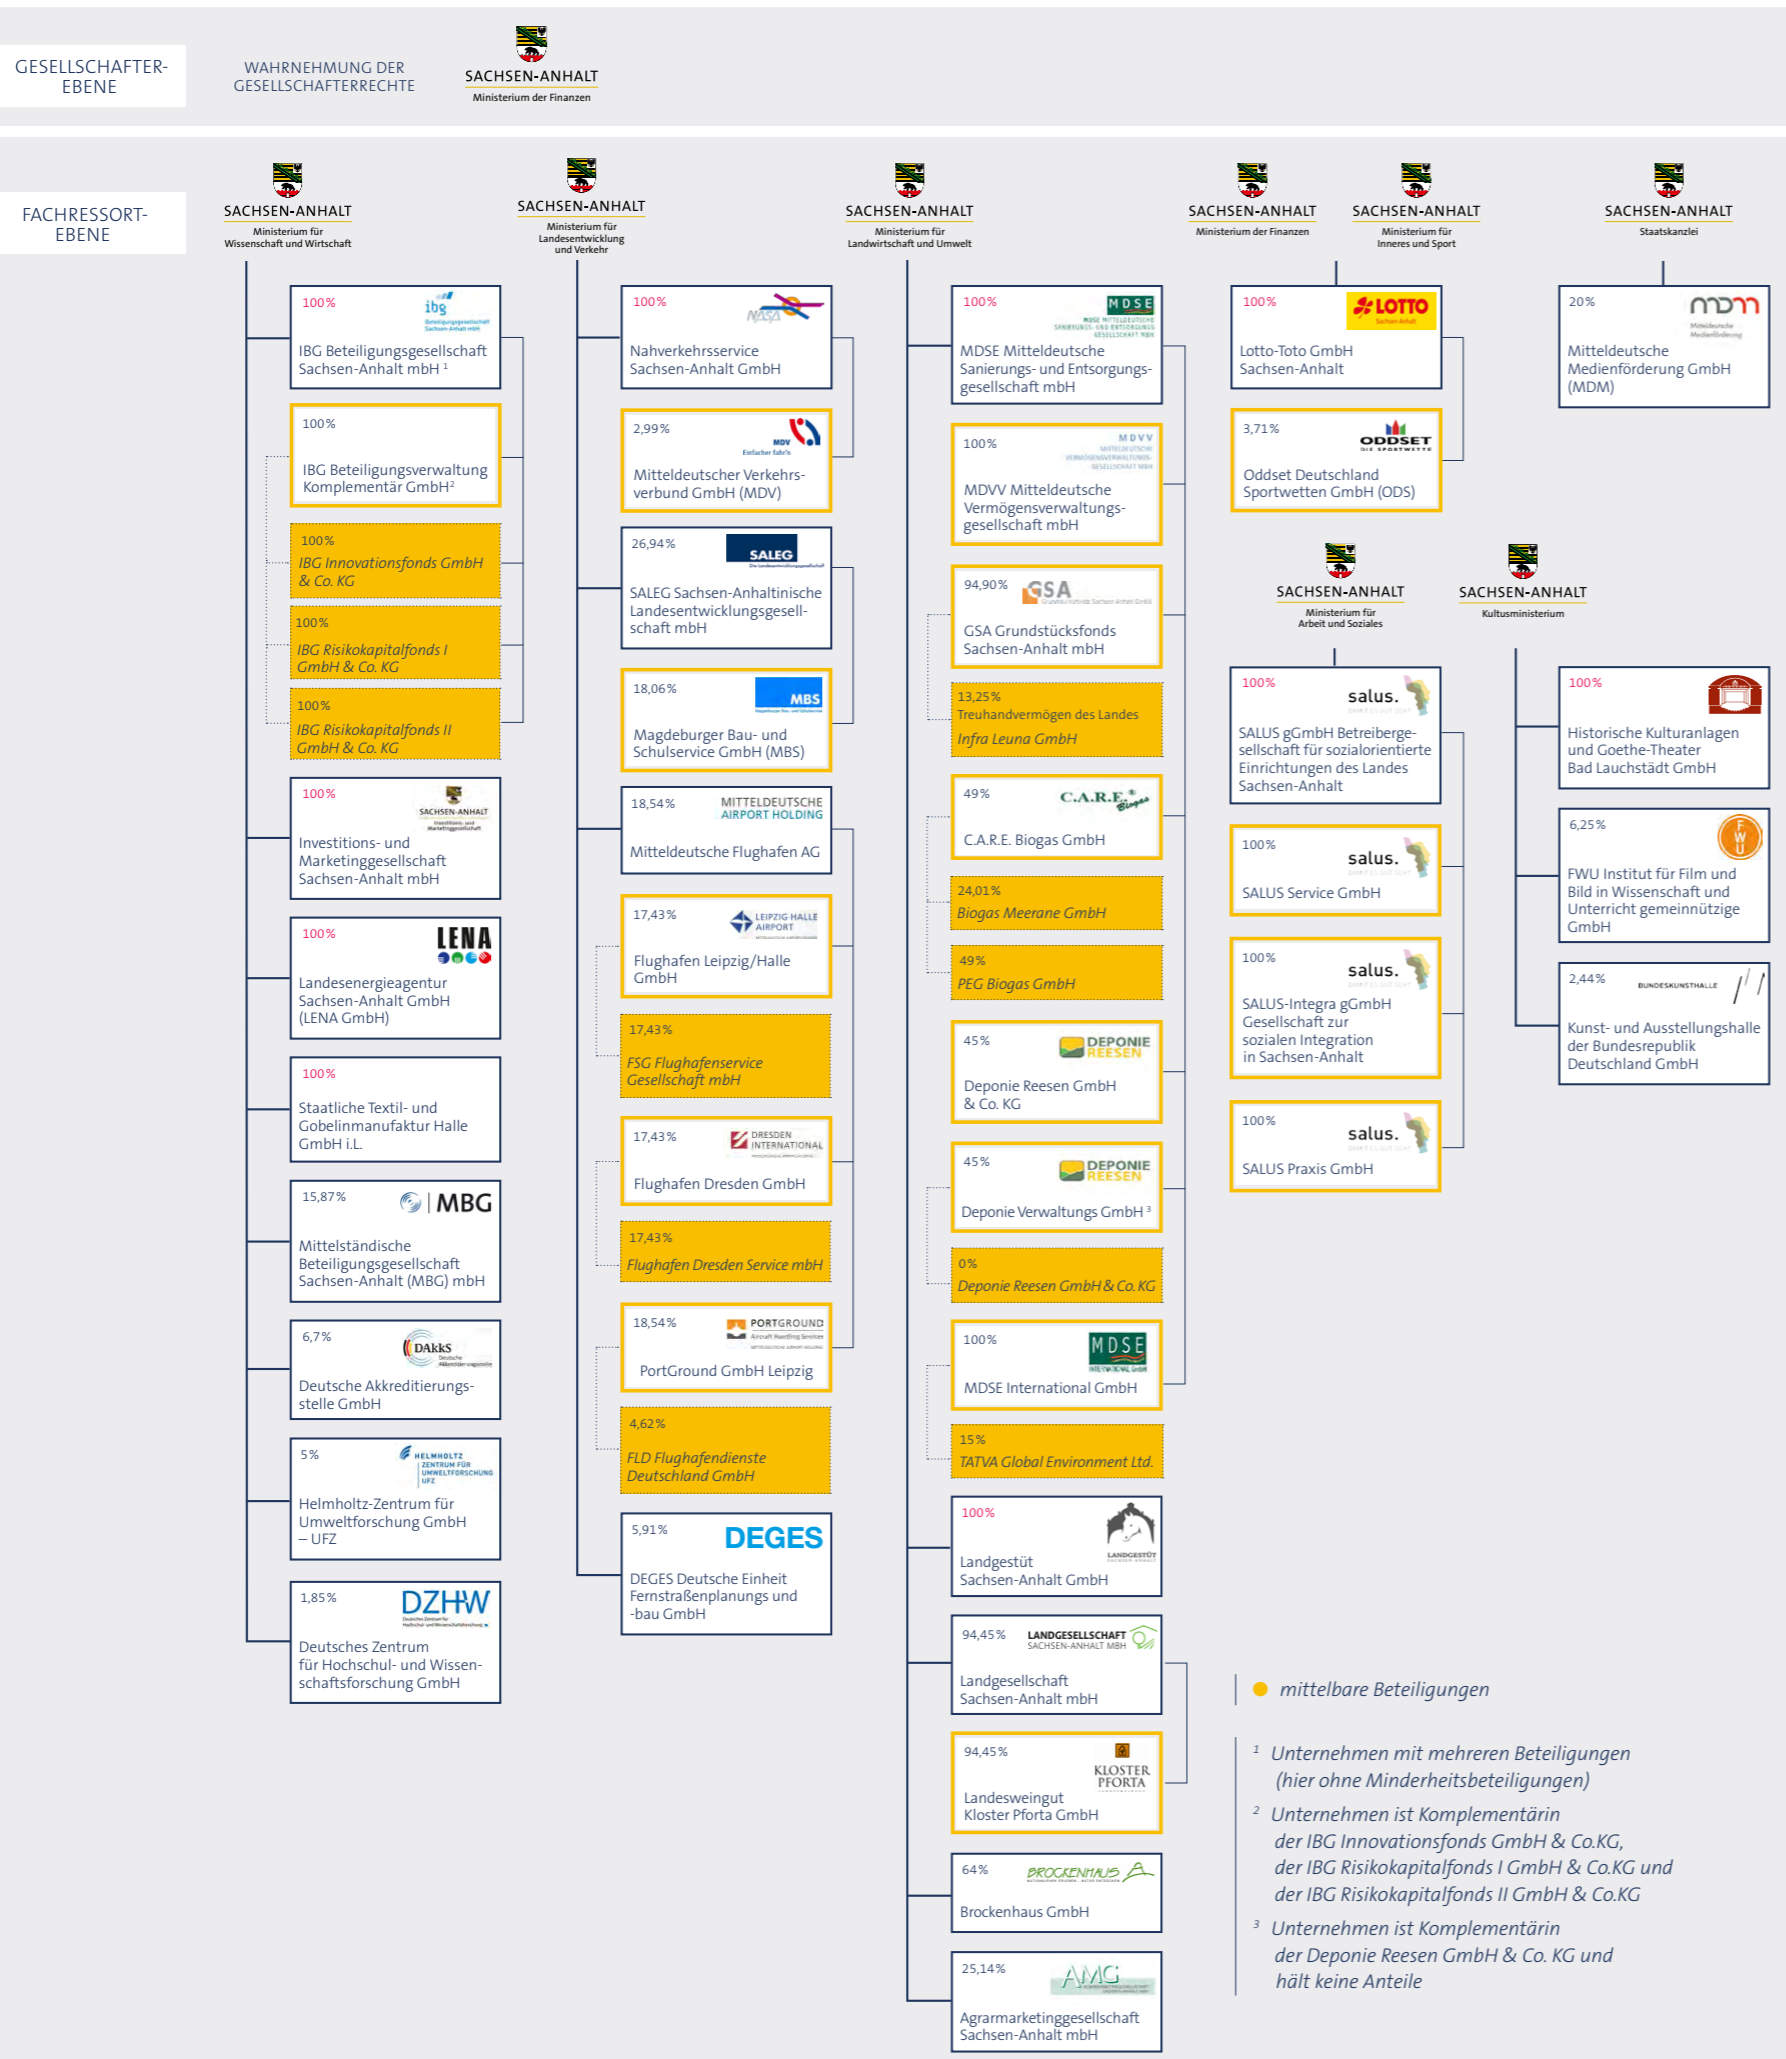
GESELLSCHAFTER-EBENE

WAHRNEHMUNG DER GESELLSCHAFTERRECHTE

SACHSEN-ANHALT
Ministerium der Finanzen

FACHRESSORT-EBENE

SACHSEN-ANHALT
Ministerium für Wissenschaft und Wirtschaft

100% IBG Beteiligungsgesellschaft Sachsen-Anhalt mbH ¹

100% IBG Beteiligungsverwaltung Komplementär GmbH²

100% IBG Innovationsfonds GmbH & Co. KG

100% IBG Risikokapitalfonds I GmbH & Co. KG

100% IBG Risikokapitalfonds II GmbH & Co. KG

100% Investitions- und Marketinggesellschaft Sachsen-Anhalt mbH

100% LENA Landesenergieagentur Sachsen-Anhalt GmbH (LENA GmbH)

100% Staatliche Textil- und Gobelinmanufaktur Halle GmbH i.L.

15,87% MBG Mittelständische Beteiligungsgesellschaft Sachsen-Anhalt (MBG) mbH

6,7% DAkkS Deutsche Akkreditierungsstelle GmbH

5% Helmholtz-Zentrum für Umweltforschung GmbH – UFZ

1,85% DZHW Deutsches Zentrum für Hochschul- und Wissenschaftsforschung GmbH

SACHSEN-ANHALT
Ministerium für Landesentwicklung und Verkehr

100% NASA Nahverkehrsservice Sachsen-Anhalt GmbH

2,99% MDV Einfacher fahr'n Mitteldeutscher Verkehrsverbund GmbH (MDV)

26,94% SALEG SALEG Sachsen-Anhaltinische Landesentwicklungsgesellschaft mbH

18,06% MBS Magdeburger Bau- und Schulservice GmbH (MBS)

18,54% MITTELDEUTSCHE AIRPORT HOLDING Mitteldeutsche Flughafen AG

17,43% LEIPZIG HALLE AIRPORT Flughafen Leipzig/Halle GmbH

17,43% FSG Flughafenservice Gesellschaft mbH

17,43% DRESDEN INTERNATIONAL Flughafen Dresden GmbH

17,43% Flughafen Dresden Service mbH

18,54% PORTGROUND PortGround GmbH Leipzig

4,62% FLD Flughafendienste Deutschland GmbH

5,91% DEGES DEGES Deutsche Einheit Fernstraßenplanungs und -bau GmbH

SACHSEN-ANHALT
Ministerium für Landwirtschaft und Umwelt

100% MDSE MDSE Mitteldeutsche Sanierungs- und Entsorgungsgesellschaft mbH

100% MDVV MDVV Mitteldeutsche Vermögensverwaltungsgesellschaft mbH

94,90% GSA GSA Grundstücksfonds Sachsen-Anhalt mbH

13,25% Treuhandvermögen des Landes Infra Leuna GmbH

49% C.A.R.E. Biogas C.A.R.E. Biogas GmbH

24,01% Biogas Meerane GmbH

49% PEG Biogas GmbH

45% DEPONIE REESEN Deponie Reesen GmbH & Co. KG

45% DEPONIE REESEN Deponie Verwaltungs GmbH ³

0% Deponie Reesen GmbH & Co. KG

100% MDSE MDSE International GmbH

15% TATVA Global Environment Ltd.

100% LANDGESTÜT Landgestüt Sachsen-Anhalt GmbH

94,45% LANDGESELLSCHAFT SACHSEN-ANHALT MBH Landgesellschaft Sachsen-Anhalt mbH

94,45% KLOSTER PFORTA Landesweingut Kloster Pforta GmbH

64% BROCKENHAUS Brockenhaus GmbH

25,14% AMG Agrarmarketinggesellschaft Sachsen-Anhalt mbH

SACHSEN-ANHALT
Ministerium der Finanzen

100% LOTTO Sachsen-Anhalt Lotto-Toto GmbH Sachsen-Anhalt

3,71% ODDSET DIE SPORTWETTE Oddset Deutschland Sportwetten GmbH (ODS)

SACHSEN-ANHALT
Ministerium für Inneres und Sport

SACHSEN-ANHALT
Staatskanzlei

20% MDM Mitteldeutsche Medienförderung GmbH (MDM)

SACHSEN-ANHALT
Ministerium für Arbeit und Soziales

100% salus. SALUS gGmbH Betreibergesellschaft für sozialorientierte Einrichtungen des Landes Sachsen-Anhalt

100% salus. SALUS Service GmbH

100% salus. SALUS-Integra gGmbH Gesellschaft zur sozialen Integration in Sachsen-Anhalt

100% salus. SALUS Praxis GmbH

SACHSEN-ANHALT
Kultusministerium

100% Historische Kulturanlagen und Goethe-Theater Bad Lauchstädt GmbH

6,25% FWU FWU Institut für Film und Bild in Wissenschaft und Unterricht gemeinnützige GmbH

2,44% BUNDESKUNSTHALLE Kunst- und Ausstellungshalle der Bundesrepublik Deutschland GmbH

mittelbare Beteiligungen

¹ Unternehmen mit mehreren Beteiligungen (hier ohne Minderheitsbeteiligungen)

² Unternehmen ist Komplementärin der IBG Innovationsfonds GmbH & Co.KG, der IBG Risikokapitalfonds I GmbH & Co.KG und der IBG Risikokapitalfonds II GmbH & Co.KG

³ Unternehmen ist Komplementärin der Deponie Reesen GmbH & Co. KG und hält keine Anteile